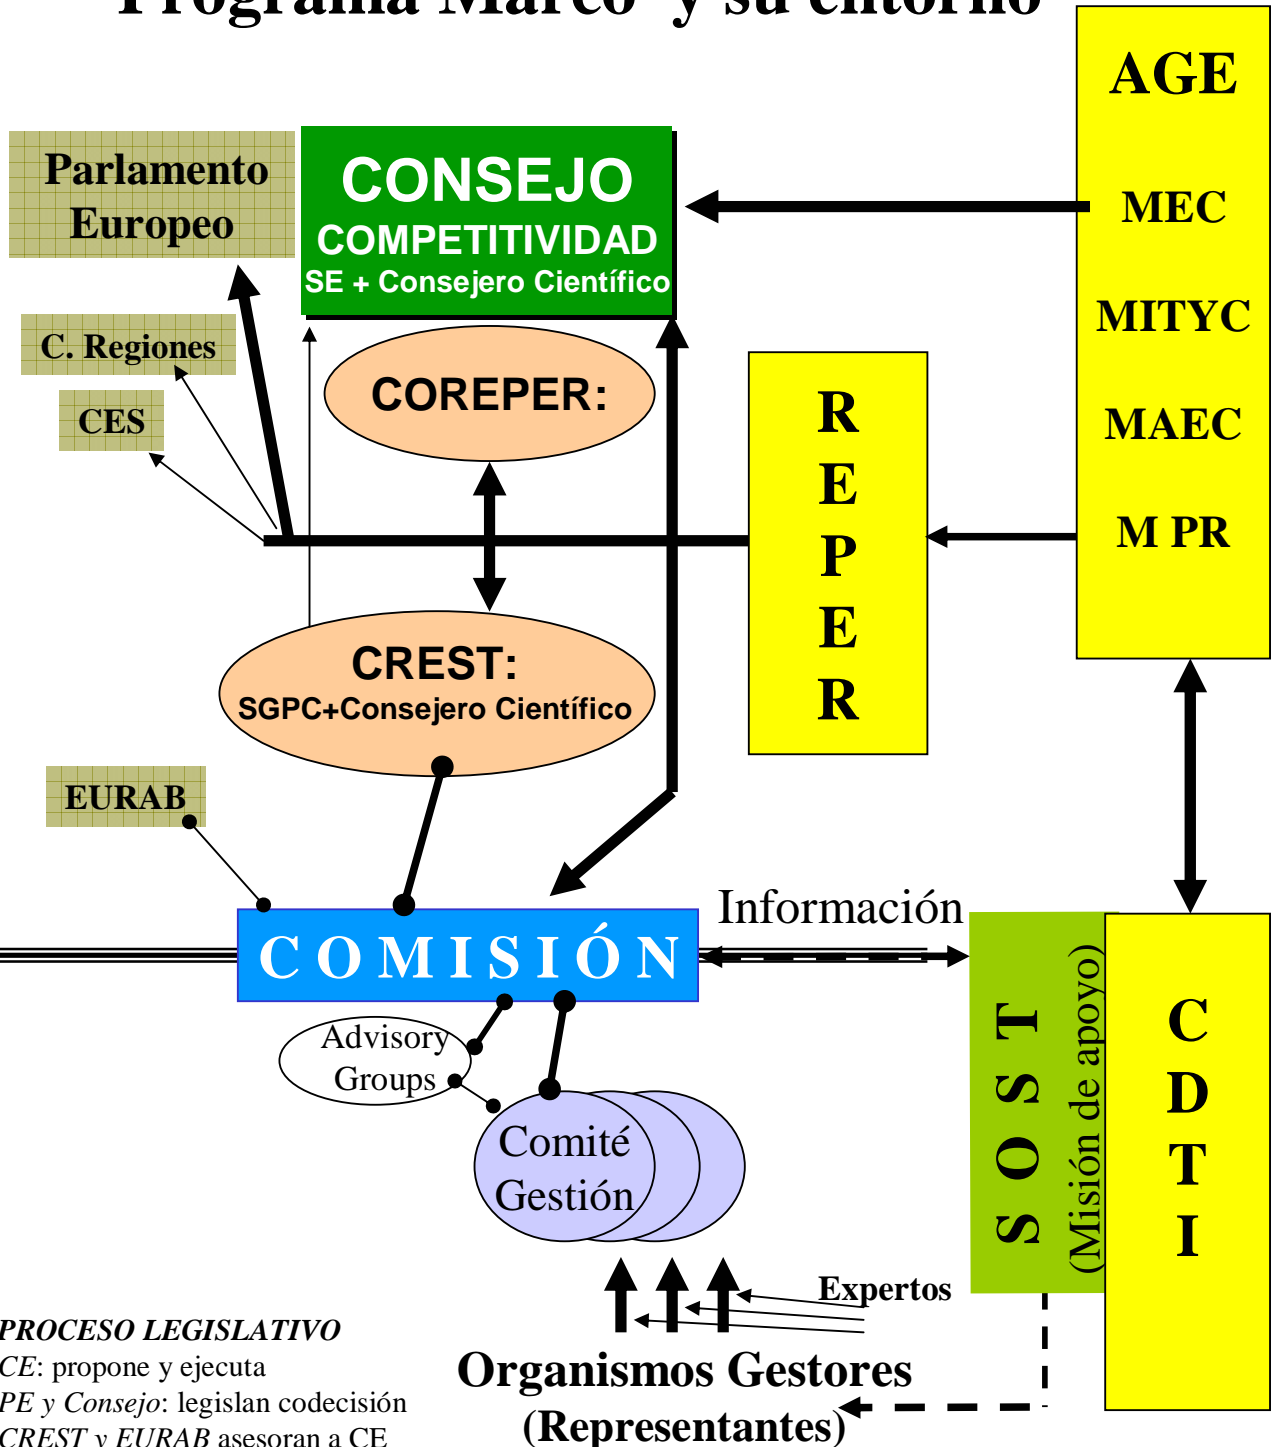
Programa Marco y su entorno

AGE

MEC

MITYC

MAEC

M PR

Parlamento Europeo

CONSEJO
COMPETITIVIDAD
SE + Consejero Científico

C. Regiones

CES

COREPER:

R
E
P
E
R

CREST:
SGPC+Consejero Científico

EURAB

COMISIÓN

Información

Advisory Groups

Comité Gestión

S O S T
(Misión de apoyo)

C
D
T
I

Expertos

PROCESO LEGISLATIVO
CE: propone y ejecuta
PE y Consejo: legislan codecisión
CREST y EURAB asesoran a CE

Organismos Gestores
(Representantes)